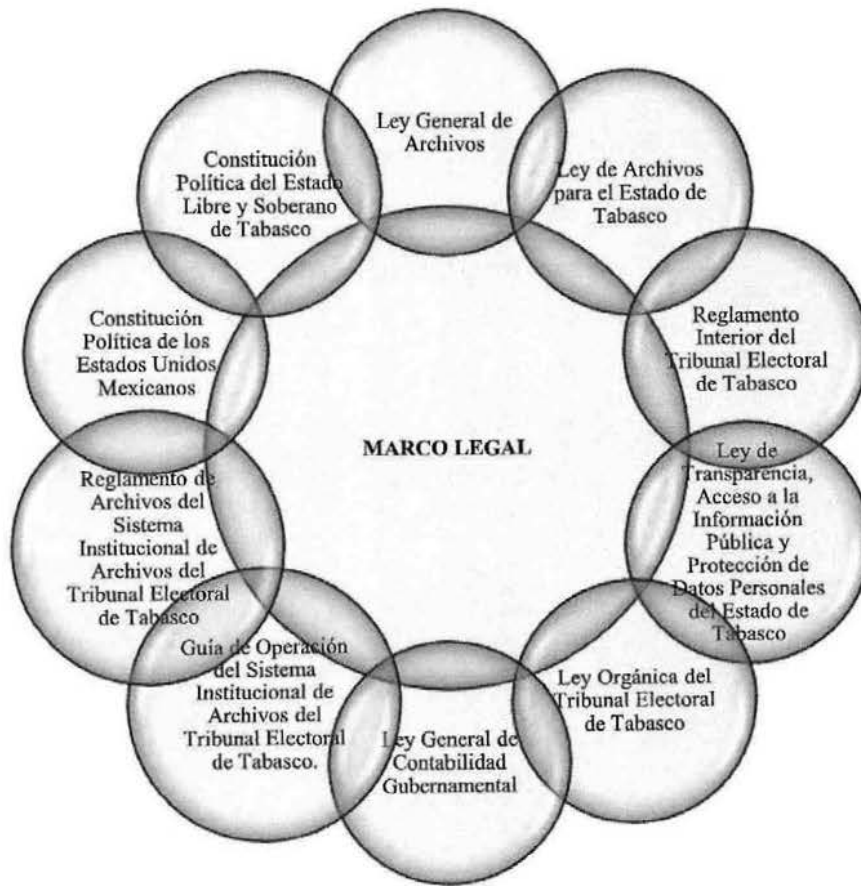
Ley General de Archivos

Ley de Archivos para el Estado de Tabasco

Reglamento Interior del Tribunal Electoral de Tabasco

Ley de Transparencia, Acceso a la Información Pública y Protección de Datos Personales del Estado de Tabasco

Ley Orgánica del Tribunal Electoral de Tabasco

Ley General de Contabilidad Gubernamental

Guía de Operación del Sistema Institucional de Archivos del Tribunal Electoral de Tabasco.

Reglamento de Archivos del Sistema Institucional de Archivos del Tribunal Electoral de Tabasco

Constitución Política de los Estados Unidos Mexicanos

Constitución Política del Estado Libre y Soberano de Tabasco

MARCO LEGAL